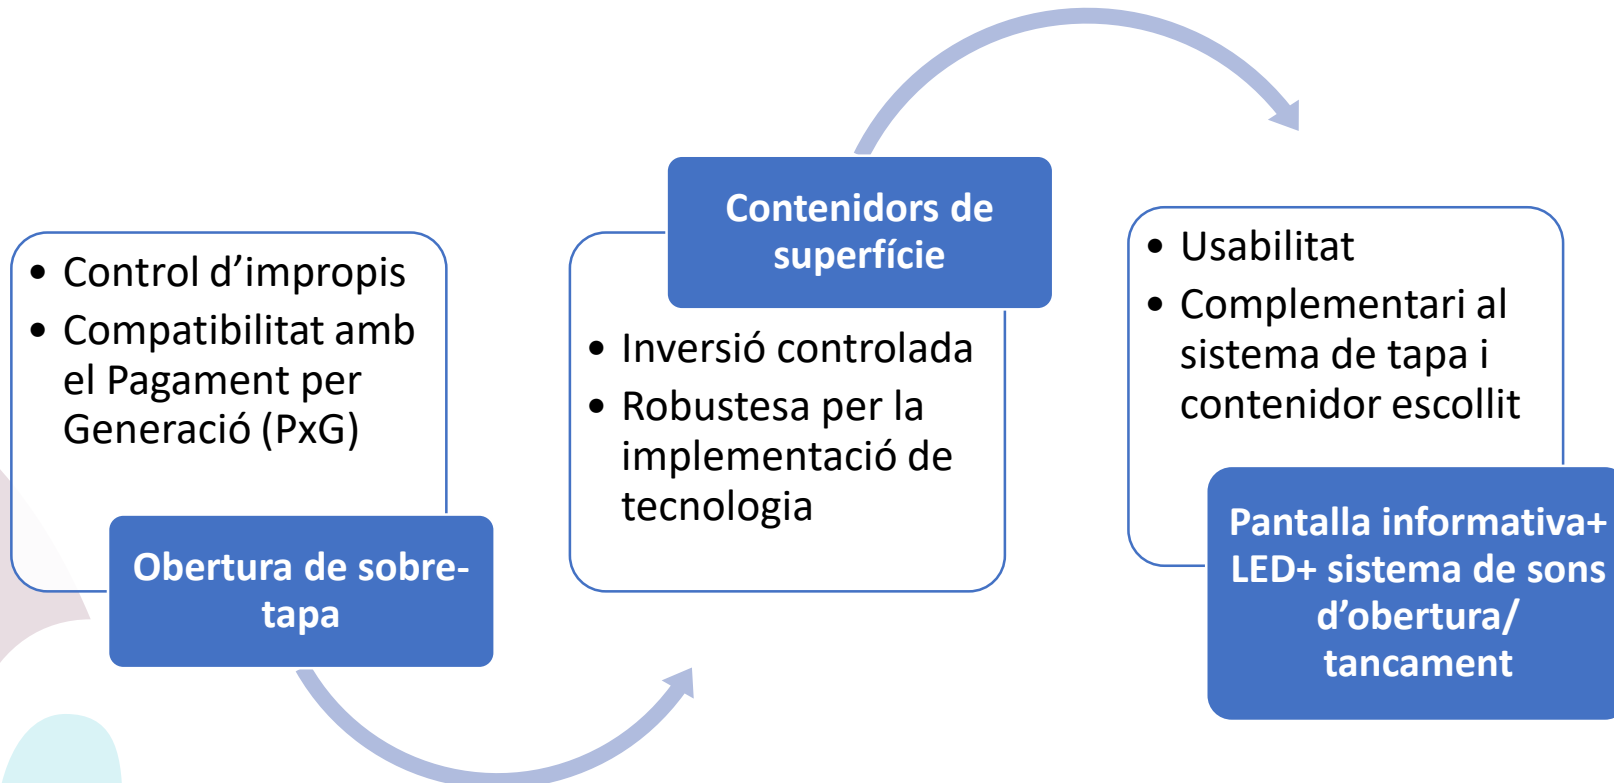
• Control d'impropis
• Compatibilitat amb el Pagament per Generació (PxG)

Obertura de sobre-tapa

Contenidors de superfície

• Inversió controlada
• Robustesa per la implementació de tecnologia

• Usabilitat
• Complementari al sistema de tapa i contenidor escollit

Pantalla informativa+ LED+ sistema de sons d'obertura/ tancament